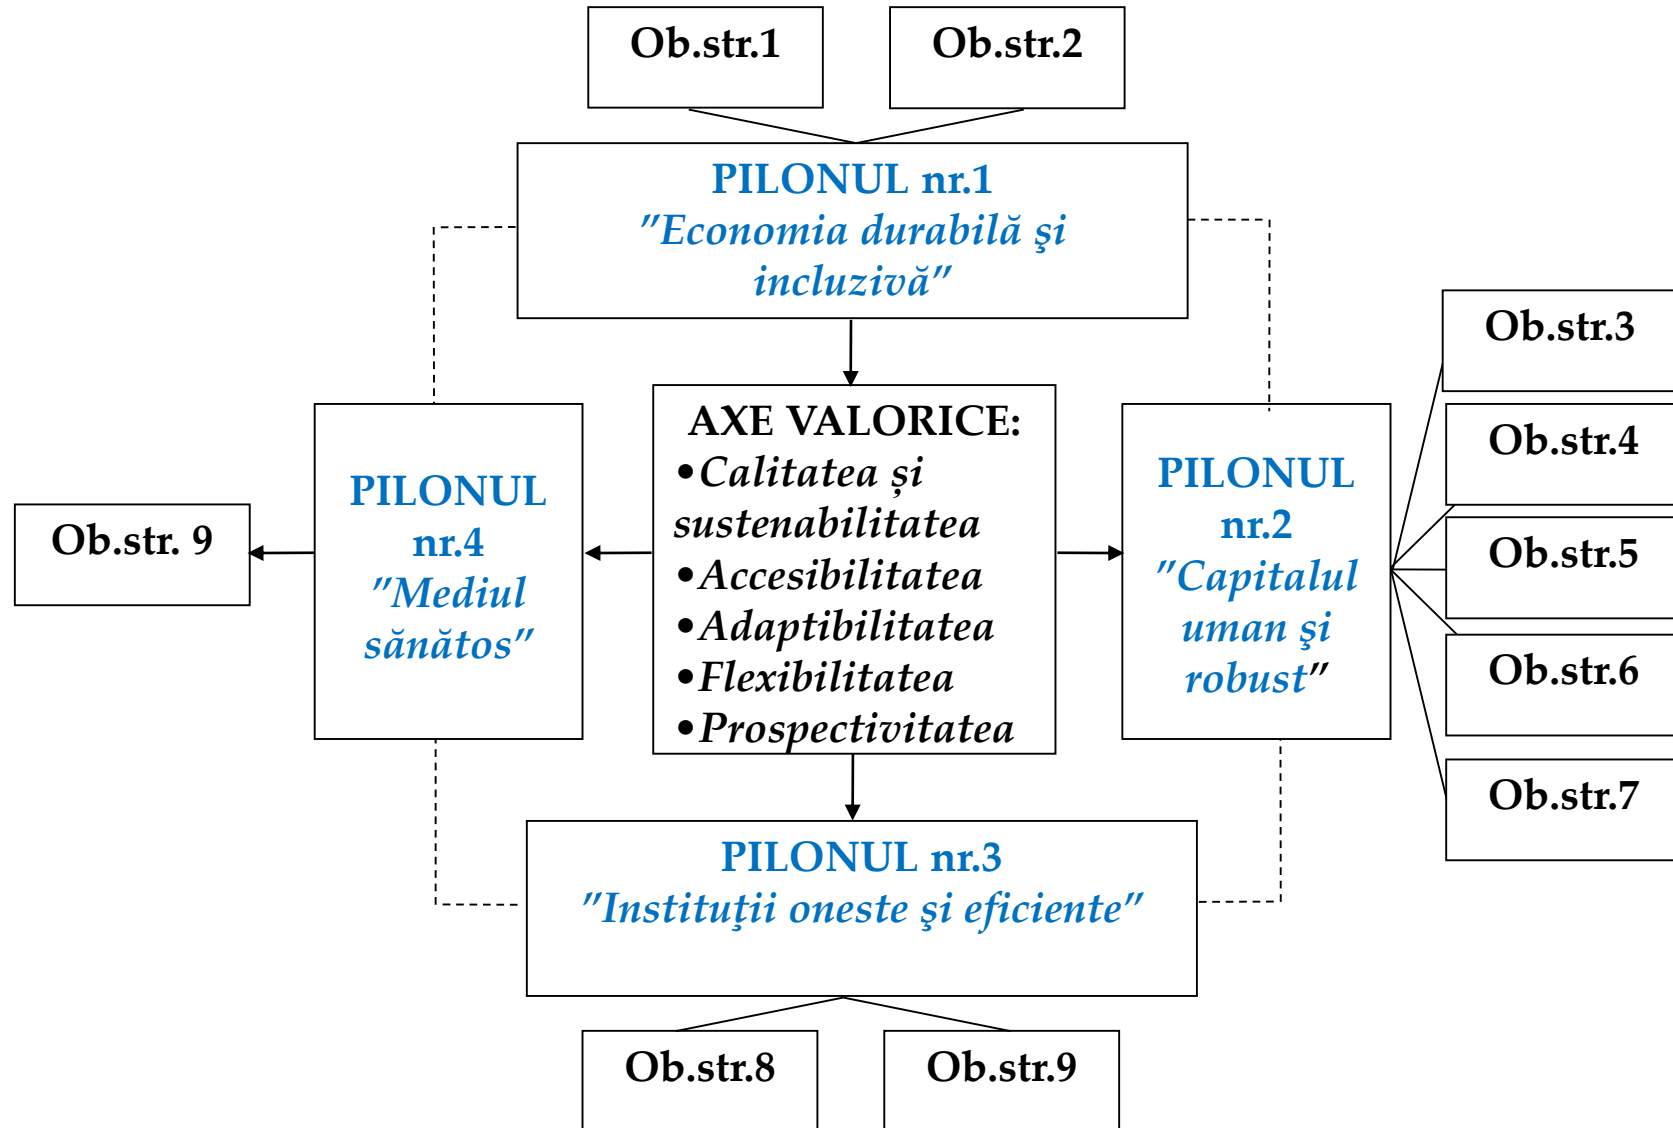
Ob.str.1

Ob.str.2

PILONUL nr.1
"Economia durabilă şi incluzivă"

Ob.str.3

Ob.str.4

Ob.str.5

Ob.str.6

Ob.str.7

Ob.str. 9

PILONUL nr.4
"Mediul sănătos"

AXE VALORICE:
•Calitatea și sustenabilitatea
•Accesibilitatea
•Adaptibilitatea
•Flexibilitatea
•Prospectivitatea

PILONUL nr.2
"Capitalul uman şi robust"

PILONUL nr.3
"Instituţii oneste şi eficiente"

Ob.str.8

Ob.str.9